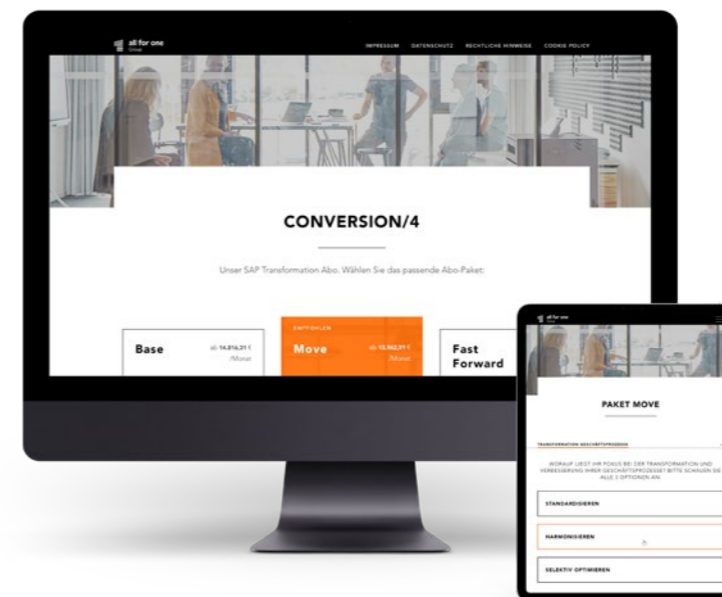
all for one Group

IMPRESSUM DATENSCHUTZ RECHTLICHE HINWEISE COOKIE POLICY

CONVERSION/4

Unser SAP Transformation Abo. Wählen Sie das passende Abo-Paket:

Base ab 14.816,31 € /Monat

EMPFOHLEN

Move ab 15.962,91 € /Monat

Fast Forward

all for one

PAKET MOVE

TRANSFORMATION GESCHÄFTSPROZESSE

WORAUF LIEGT IHR FOKUS BEI DER TRANSFORMATION UND VERBESSERUNG IHRER GESCHÄFTSPROZESSE? BITTE SCHAUEN SIE ALLE 3 OPTIONEN AN.

STANDARDISIEREN

HARMONISIEREN

SELEKTIV OPTIMIEREN